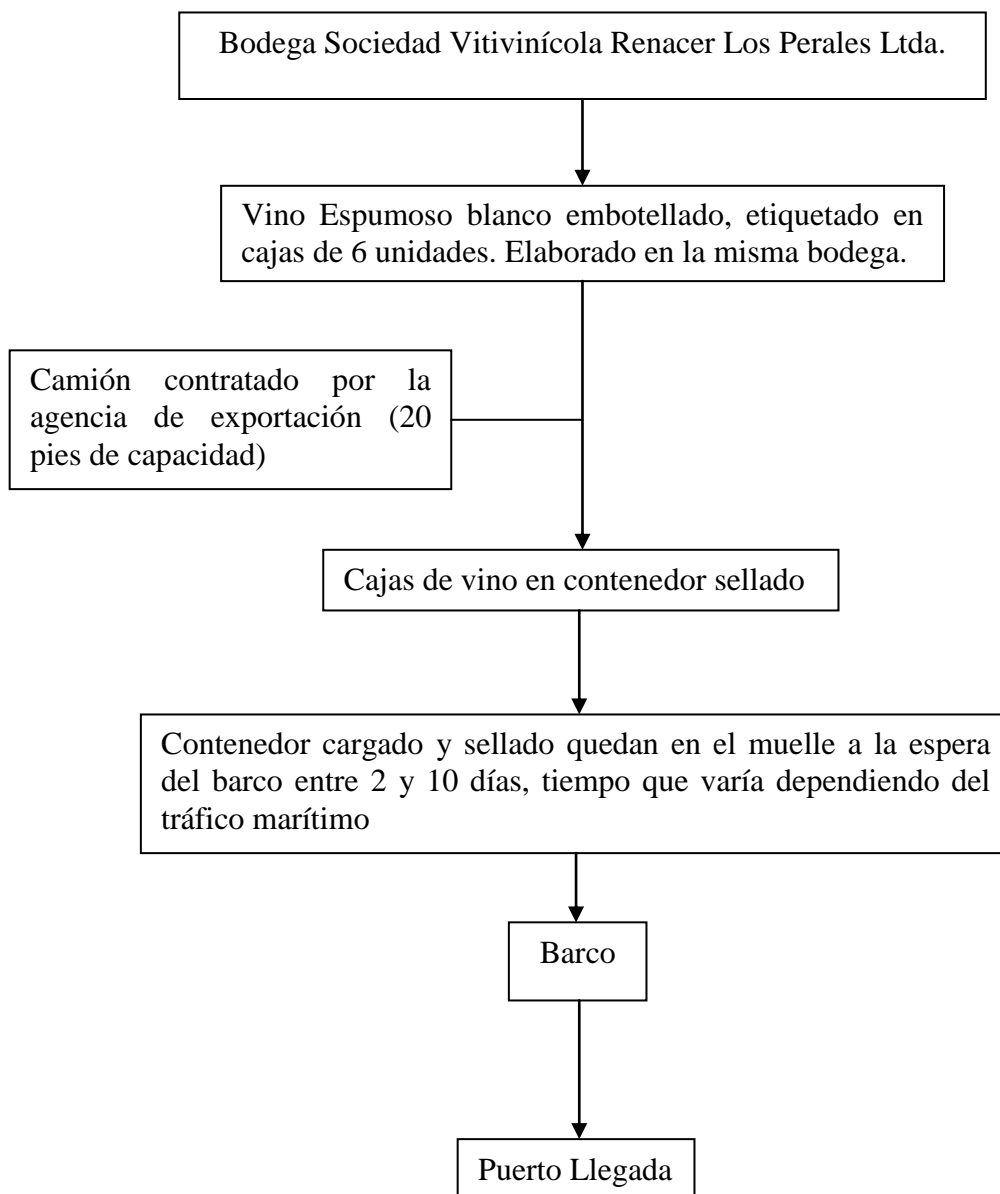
Bodega Sociedad Vitivinícola Renacer Los Perales Ltda.

Vino Espumoso blanco embotellado, etiquetado en cajas de 6 unidades. Elaborado en la misma bodega.

Camión contratado por la agencia de exportación (20 pies de capacidad)

Cajas de vino en contenedor sellado

Contenedor cargado y sellado quedan en el muelle a la espera del barco entre 2 y 10 días, tiempo que varía dependiendo del tráfico marítimo

Barco

Puerto Llegada